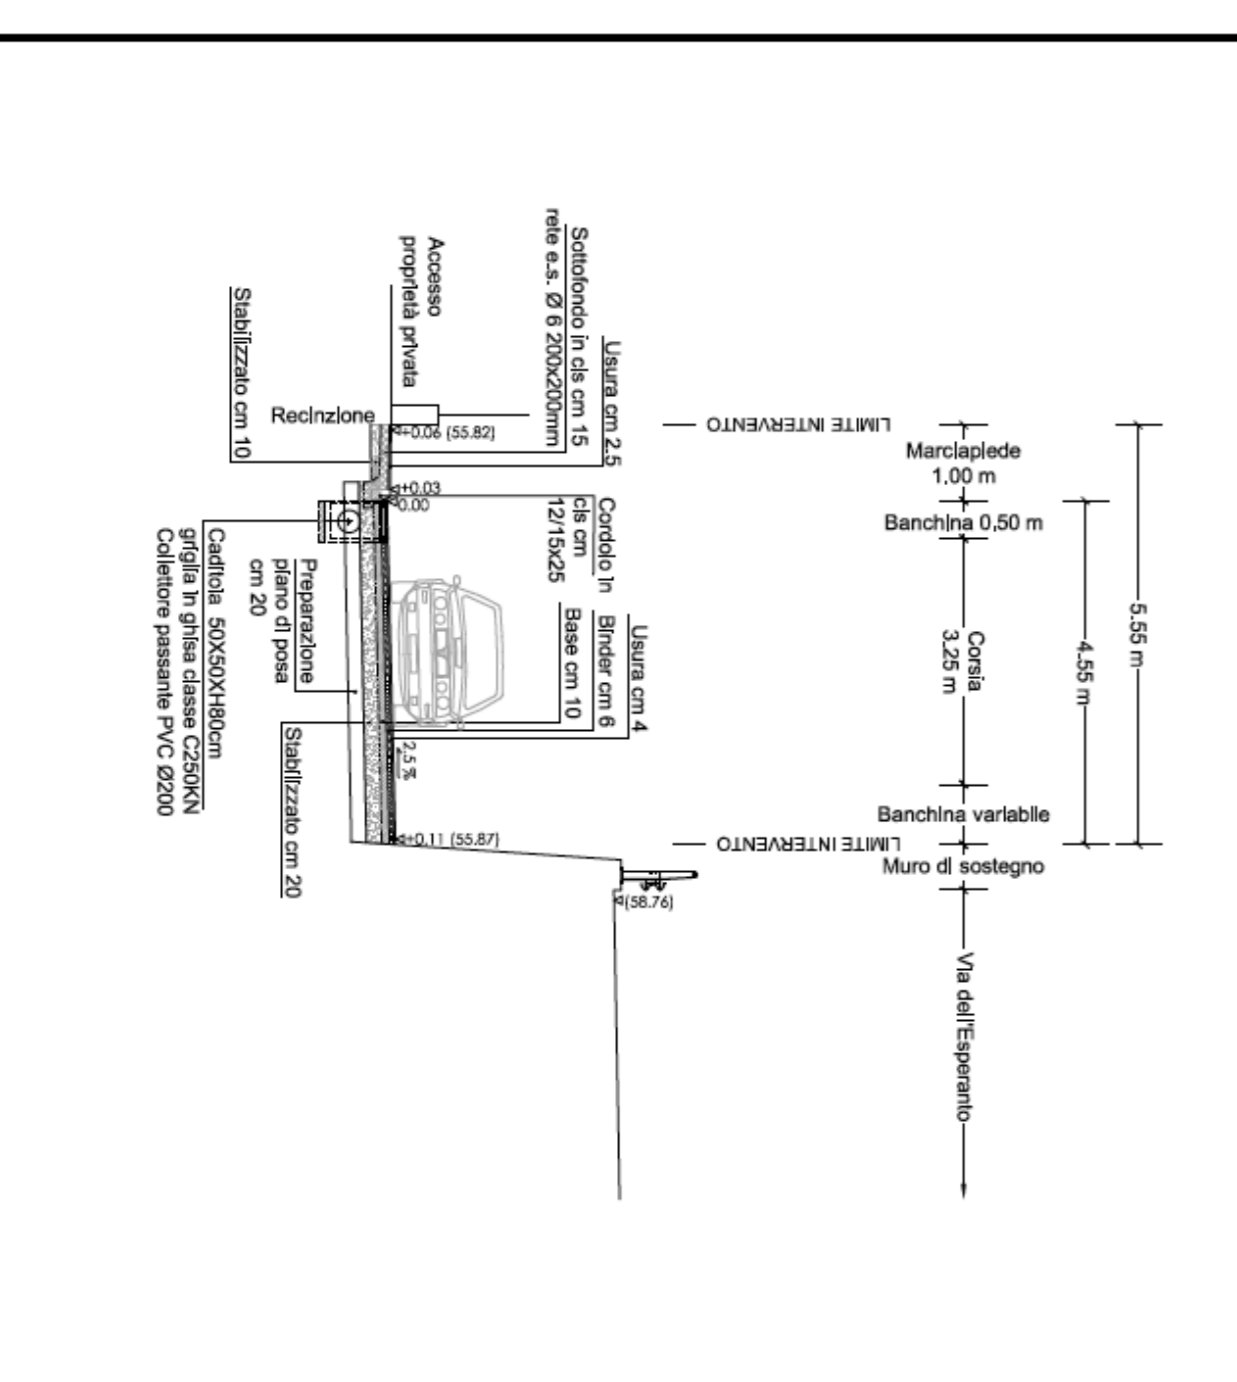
Usura cm 2.5
Sottofondo in cls cm 15
rete e.s. Ø 6 200x200mm

Accesso
proprietà privata

Stabilizzato cm 10

Recinzione

+0.06 (55.82)

+0.03
0.00

Cordolo in
cls cm
12/15x25

Usura cm 4
Binder cm 6
Base cm 10

Preparazione
piano di posa
cm 20

Caditoia 50X50XH80cm
griglia in ghisa classe C250KN
Collettore passante PVC Ø200

Stabilizzato cm 20

2.5 %

+0.11 (55.87)

(58.76)

LIMITE INTERVENTO

LIMITE INTERVENTO

Marciapiede
1,00 m

Banchina 0,50 m

Corsia
3.25 m

Banchina variabile

Muro di sostegno

Via dell'Esperanto

4.55 m

5.55 m